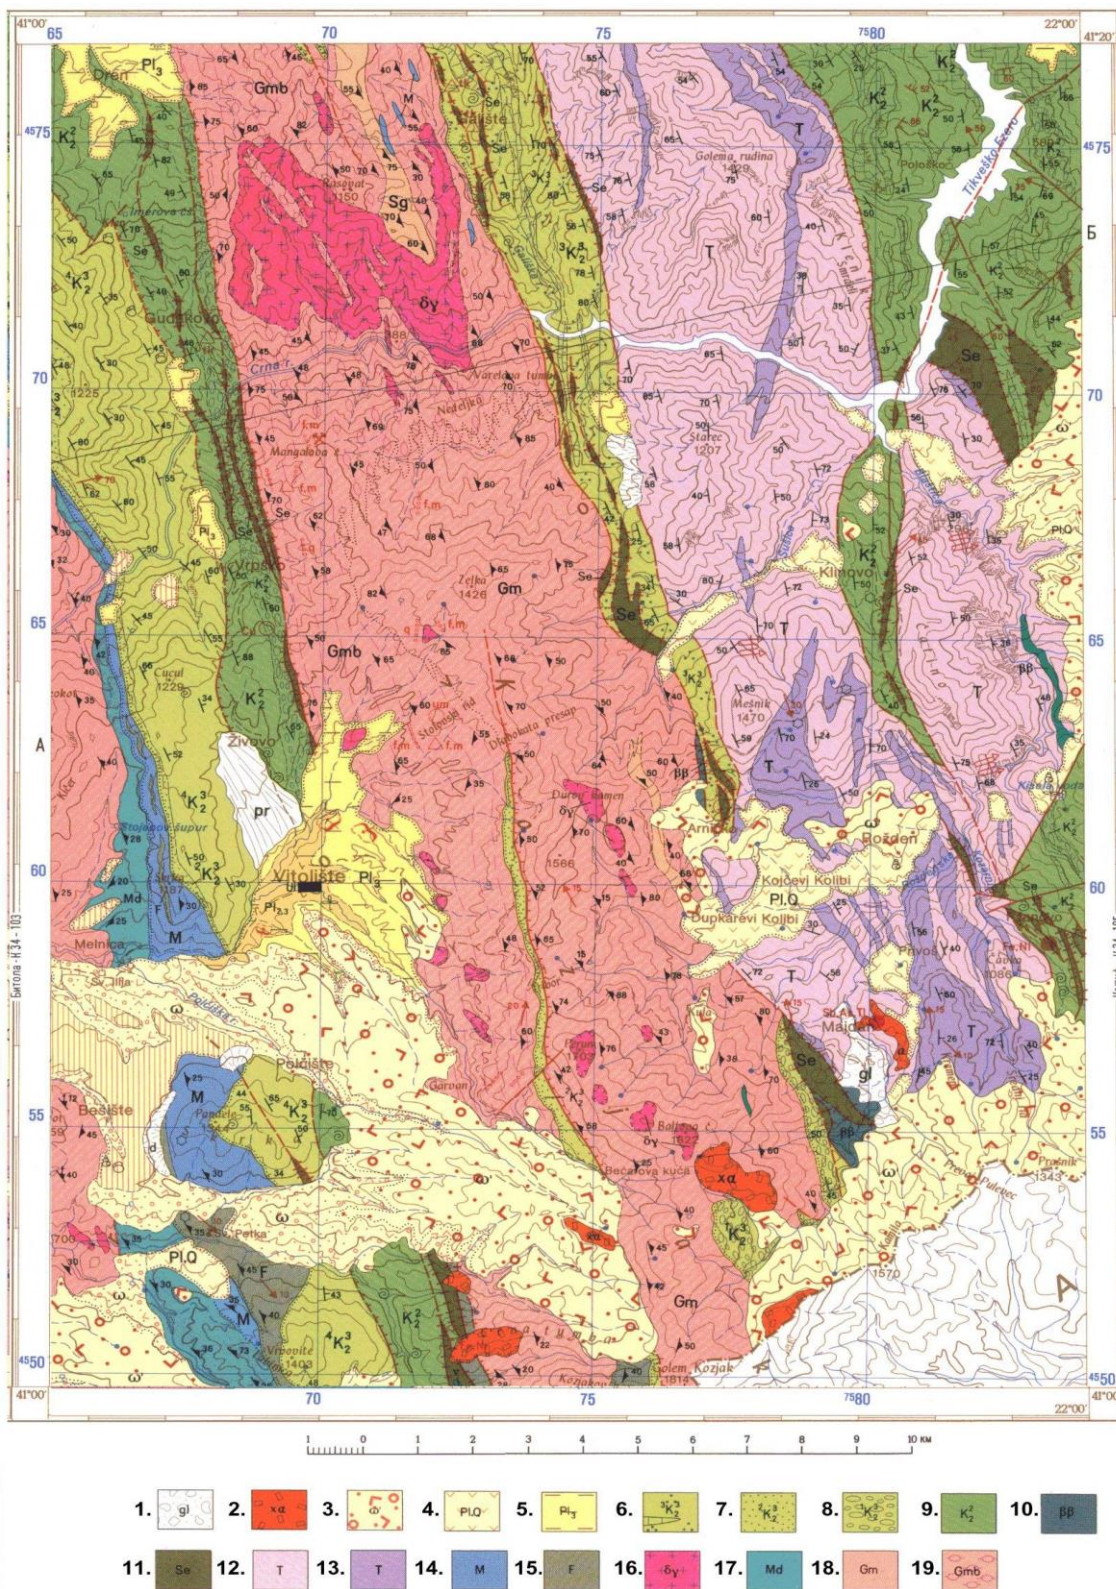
41°00' 65 70 75 7580 22°00' 41°20'

4575 4575
70 70
65 65
60 60
55 55
4550 4550

41°00' 70 75 7580 22°00' 41°00'

А Б

Dren Pl3 Gmb Se Sg δγ K$_2^2$ K$_2^3$ T Se Gudjakovo Crna r. Varelana tumba Nedeljka Mangalona Golema rudina Tikveško Ezero Pološko Starec 1207 Klinovo Zelka 1426 Gm Gmb Vrpsko Cucul 1229 Živovo pr Vitolište Pl3 Pl$_{2,3}$ Mešnik 1470 Arnik Rožden Kojčevi Kolibi Pl.Q Dupkarevi Kolibi Stojakovi šupur Melnica M Md F Sv. Ilija Polčište Garvan Bešište 1566 Diplokuta presap Durov kamen ββ Pravos Čadva 1086 xα gl Majden Sb,As,Tl Bečarova kuča Baltovo Prisnik 1343 Preslap Pulevec 1570 Gm Petka Pl.Q ω Vrbovite 1403 Golem Kozjak 1815 Kozjak

Битола - К 34 - 103

1 0 1 2 3 4 5 6 7 8 9 10 км

1. gl 2. xα 3. ω' 4. Pl.Q 5. Pl$_3$ 6. K$_2^3$ 7. $^2$K$_2^3$ 8. K$_2^3$ 9. K$_2^2$ 10. ββ
11. Se 12. T 13. T 14. M 15. F 16. δγ 17. Md 18. Gm 19. Gmb